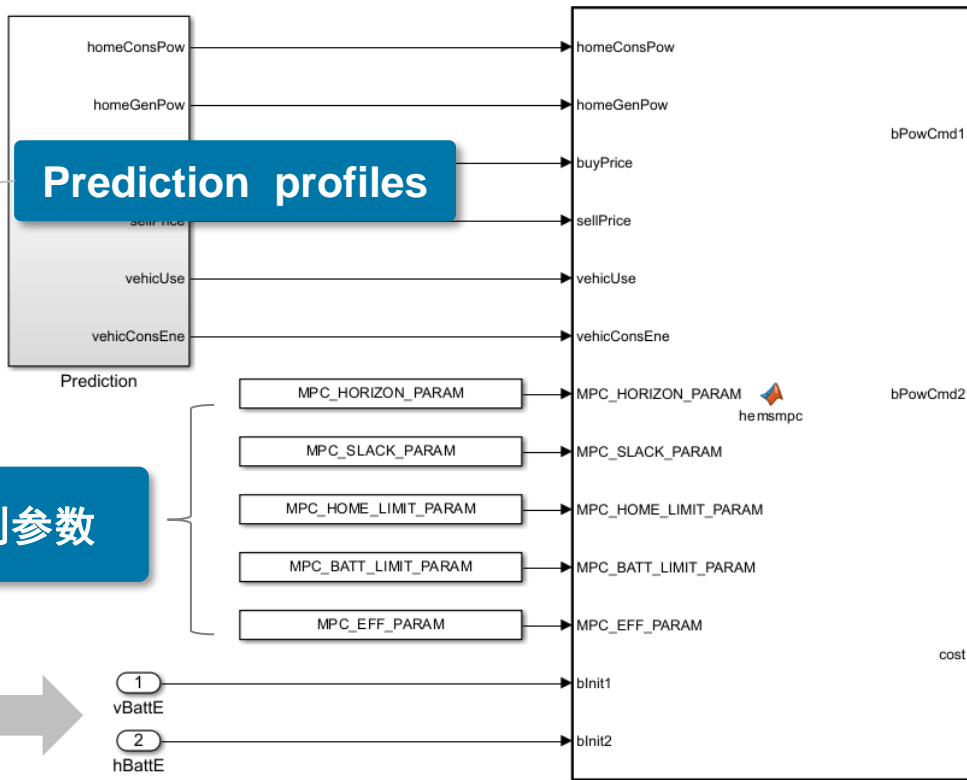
homeConsPow

homeGenPow

Prediction profiles

sellPrice

vehicUse

vehicConsEne

Prediction

MPC_HORIZON_PARAM

MPC_SLACK_PARAM

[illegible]参数

MPC_HOME_LIMIT_PARAM

MPC_BATT_LIMIT_PARAM

MPC_EFF_PARAM

1
vBattE

2
hBattE

homeConsPow

homeGenPow

buyPrice

sellPrice

vehicUse

vehicConsEne

MPC_HORIZON_PARAM

MPC_SLACK_PARAM

MPC_HOME_LIMIT_PARAM

MPC_BATT_LIMIT_PARAM

MPC_EFF_PARAM

bInit1

bInit2

hemsmpc

bPowCmd1

bPowCmd2

cost